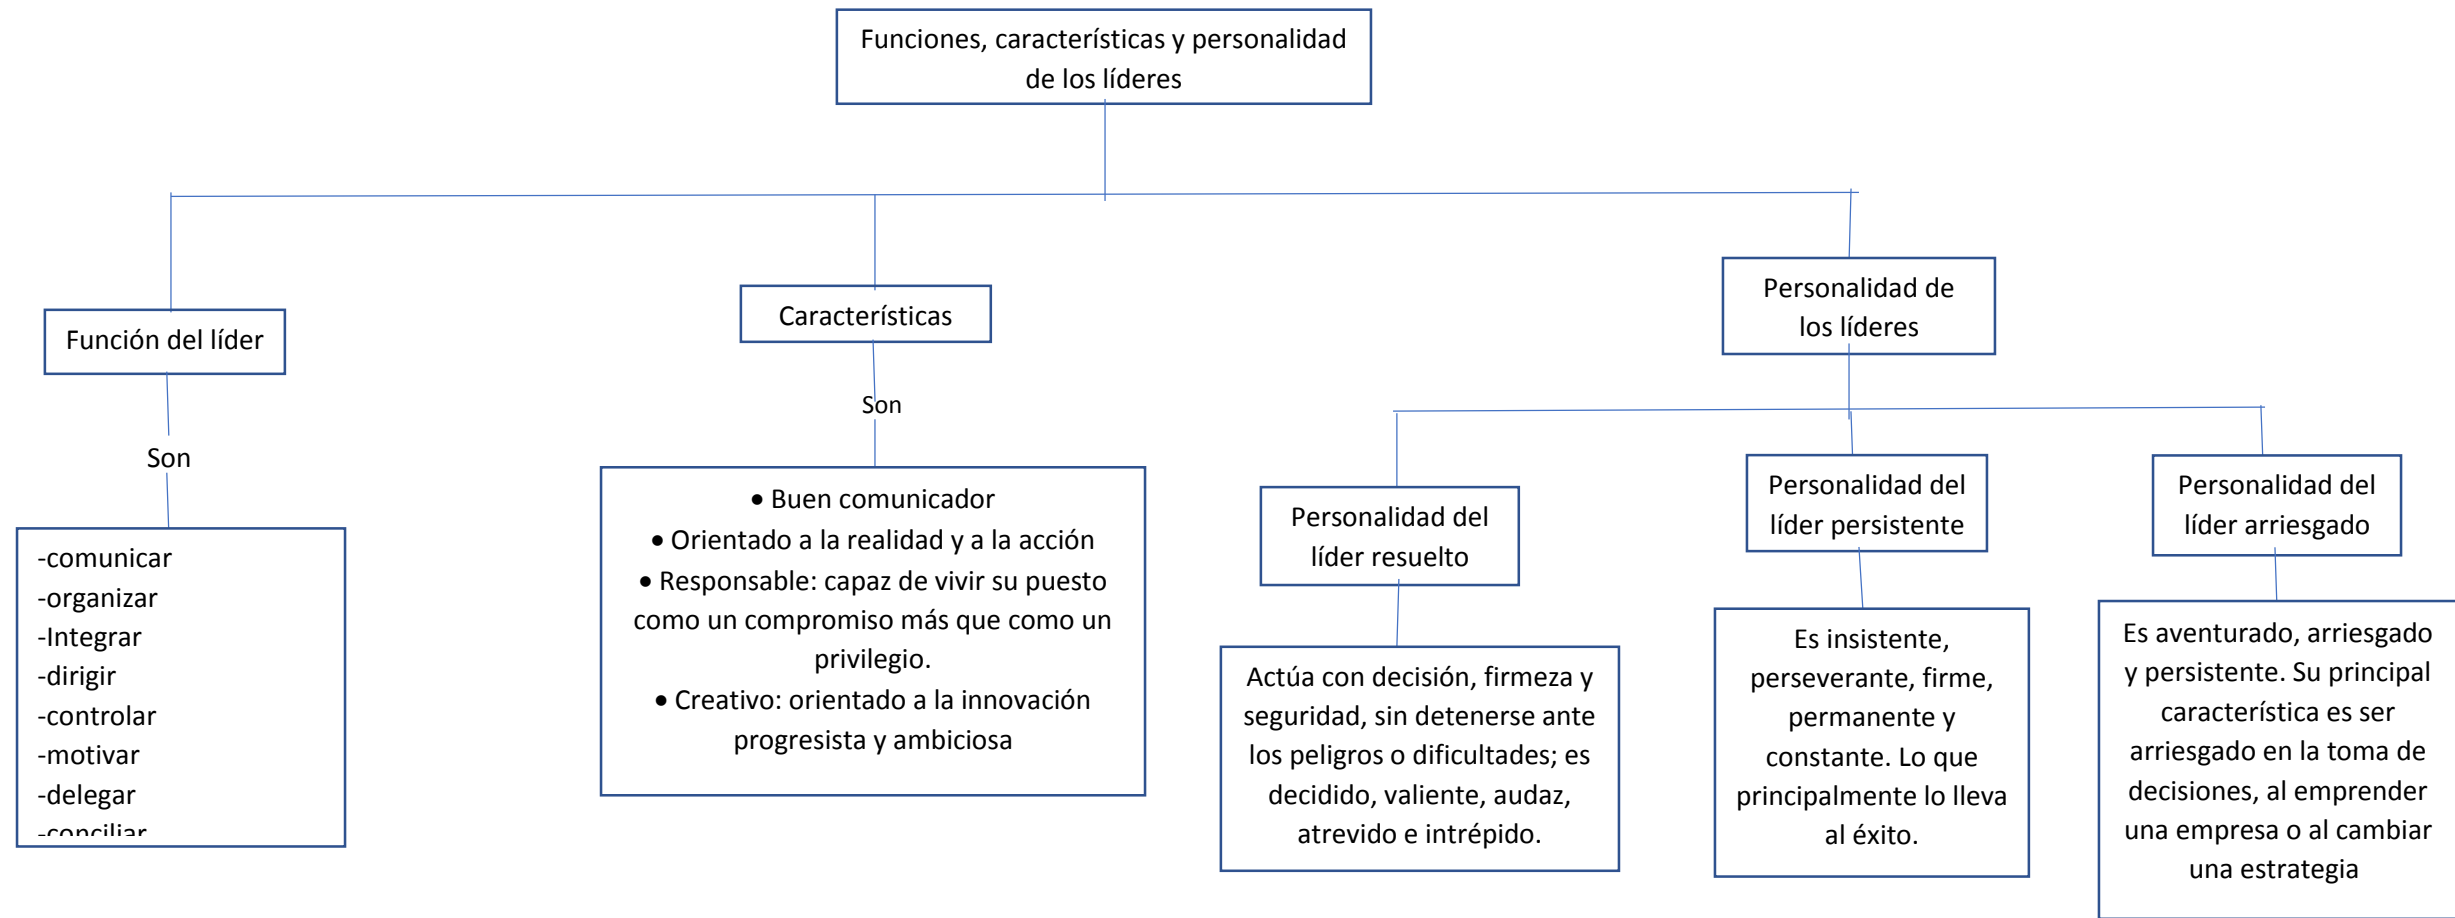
Funciones, características y personalidad de los líderes

Función del líder

Son

-comunicar
-organizar
-Integrar
-dirigir
-controlar
-motivar
-delegar
-conciliar

Características

Son

• Buen comunicador
• Orientado a la realidad y a la acción
• Responsable: capaz de vivir su puesto como un compromiso más que como un privilegio.
• Creativo: orientado a la innovación progresista y ambiciosa

Personalidad de los líderes

Personalidad del líder resuelto

Actúa con decisión, firmeza y seguridad, sin detenerse ante los peligros o dificultades; es decidido, valiente, audaz, atrevido e intrépido.

Personalidad del líder persistente

Es insistente, perseverante, firme, permanente y constante. Lo que principalmente lo lleva al éxito.

Personalidad del líder arriesgado

Es aventurado, arriesgado y persistente. Su principal característica es ser arriesgado en la toma de decisiones, al emprender una empresa o al cambiar una estrategia